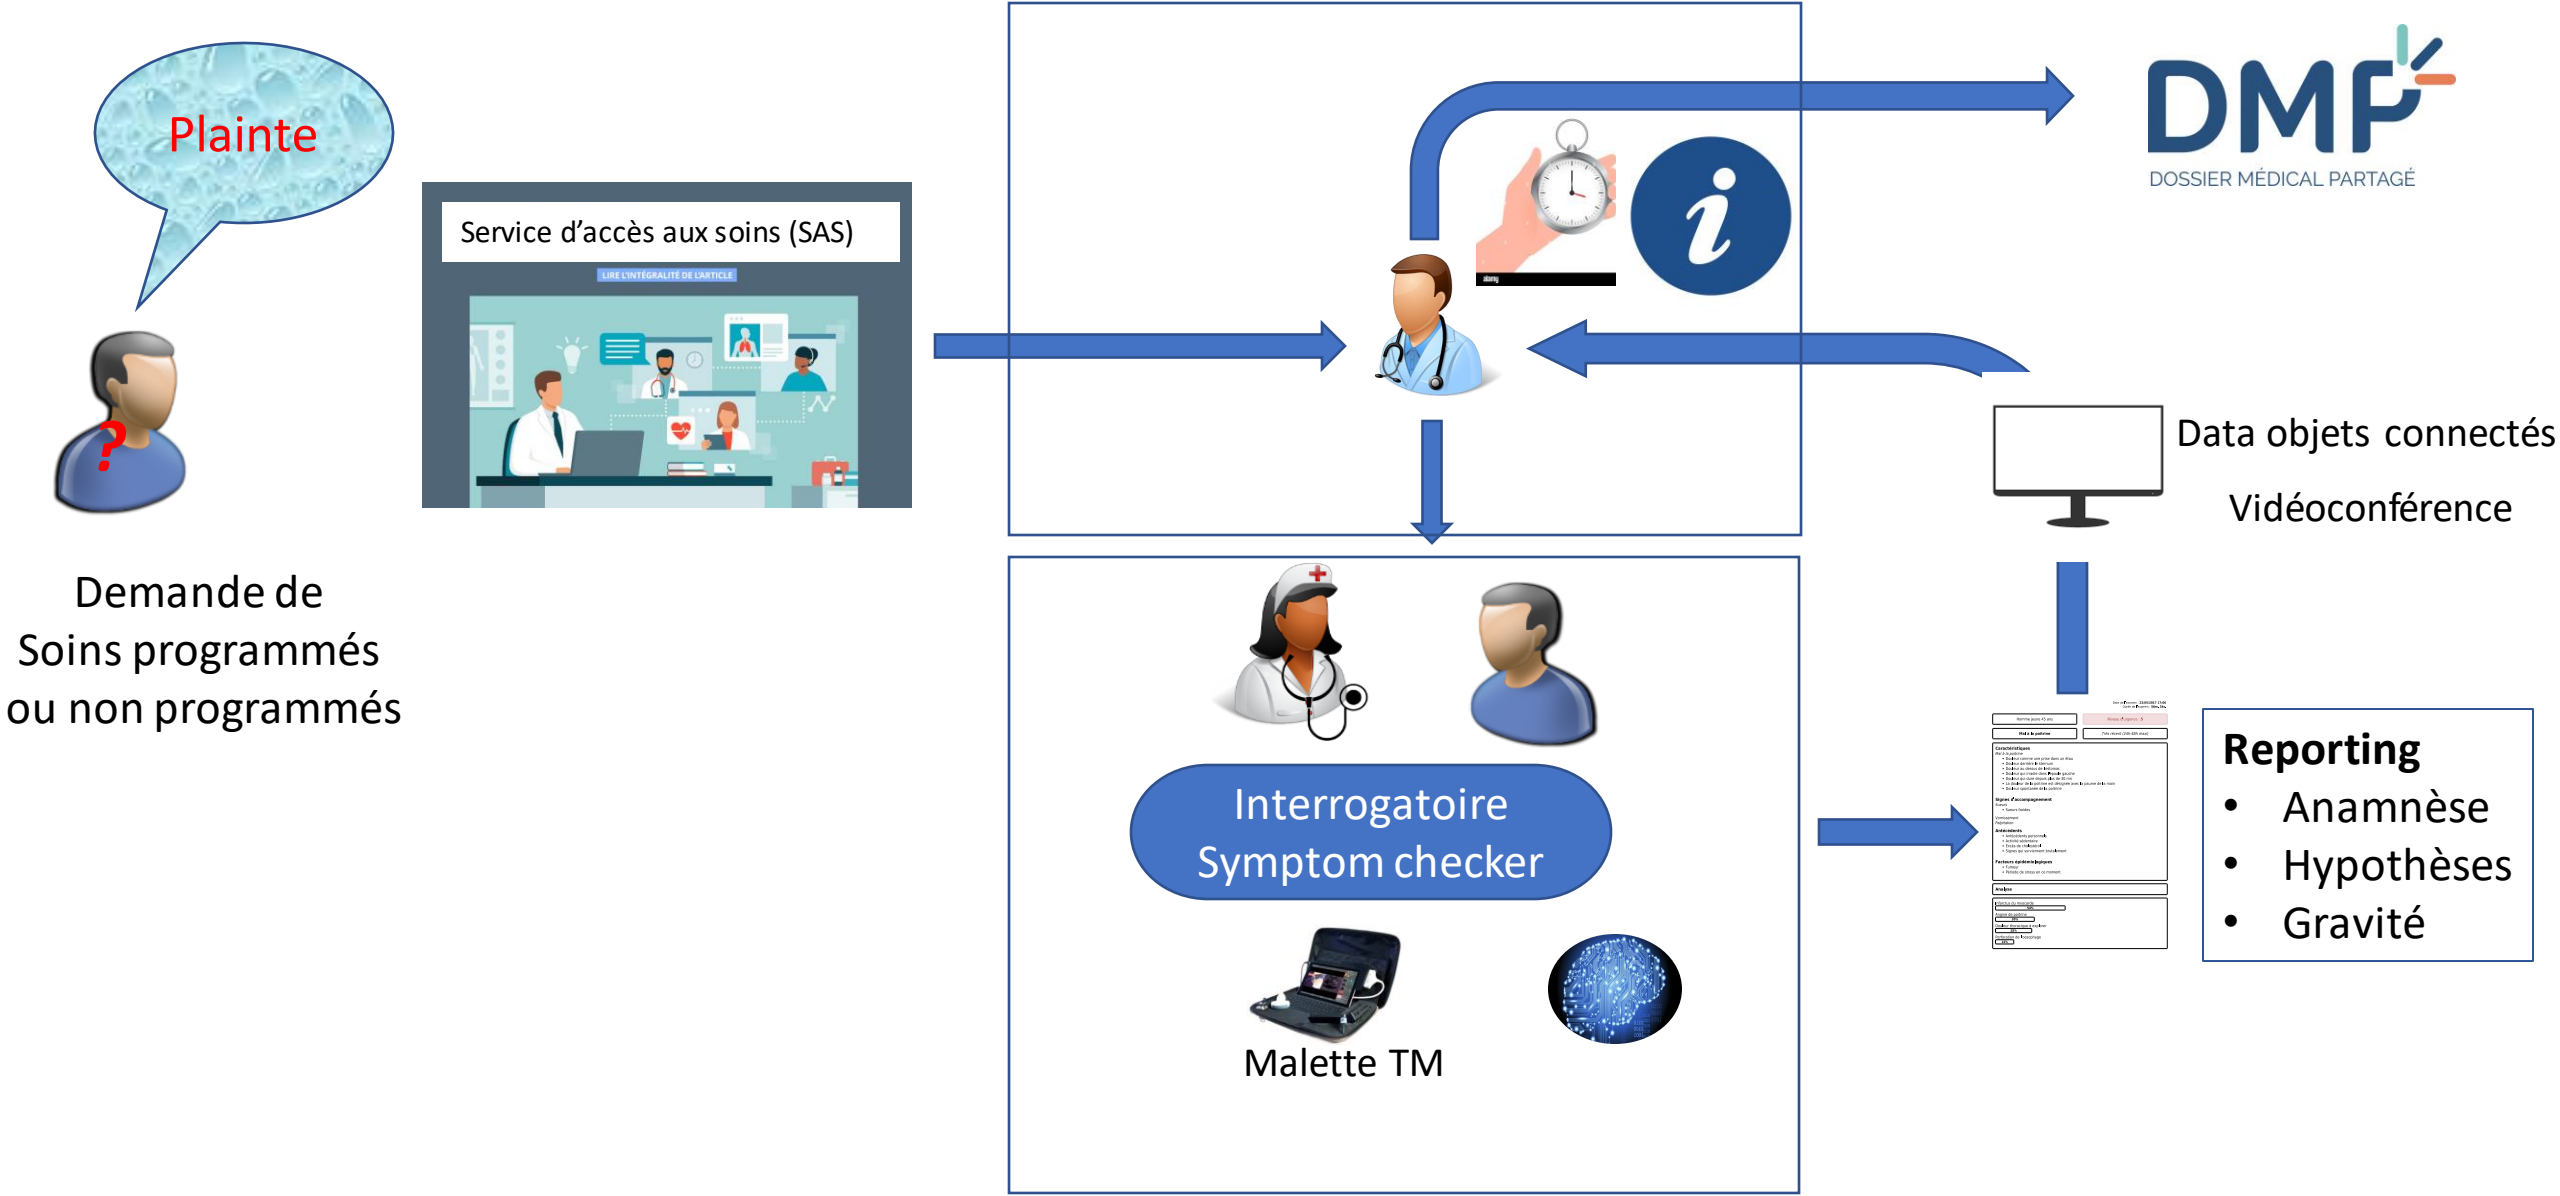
Plainte

Service d'accès aux soins (SAS)

LIRE L'INTÉGRALITÉ DE L'ARTICLE

Demande de Soins programmés ou non programmés

DMP

DOSSIER MÉDICAL PARTAGÉ

Data objets connectés

Vidéoconférence

Interrogatoire Symptom checker

Malette TM

Reporting
- Anamnèse
- Hypothèses
- Gravité